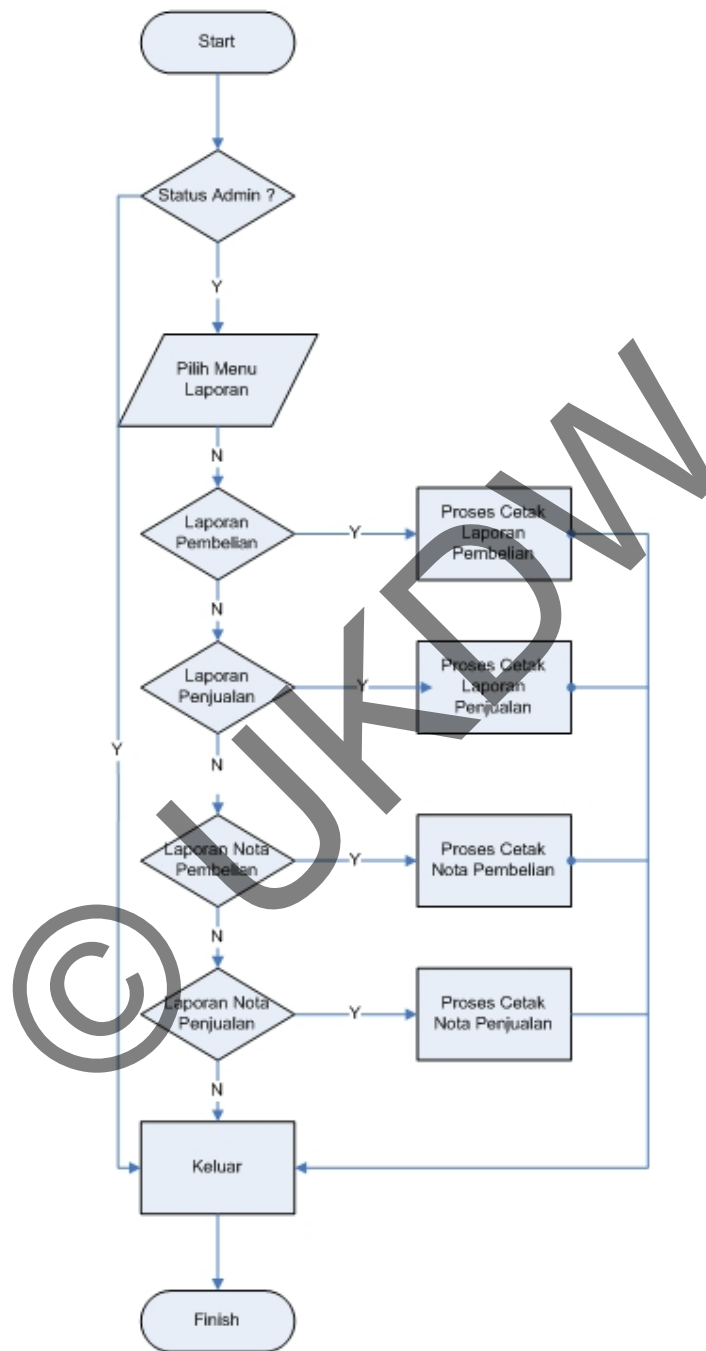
Start

Status Admin ?

Y

Pilih Menu Laporan

N

Laporan Pembelian

Y

Proses Cetak Laporan Pembelian

N

Laporan Penjualan

Y

Proses Cetak Laporan Penjualan

Y

N

Laporan Nota Pembelian

Y

Proses Cetak Nota Pembelian

N

Laporan Nota Penjualan

Y

Proses Cetak Nota Penjualan

N

Keluar

Finish

©UKDW